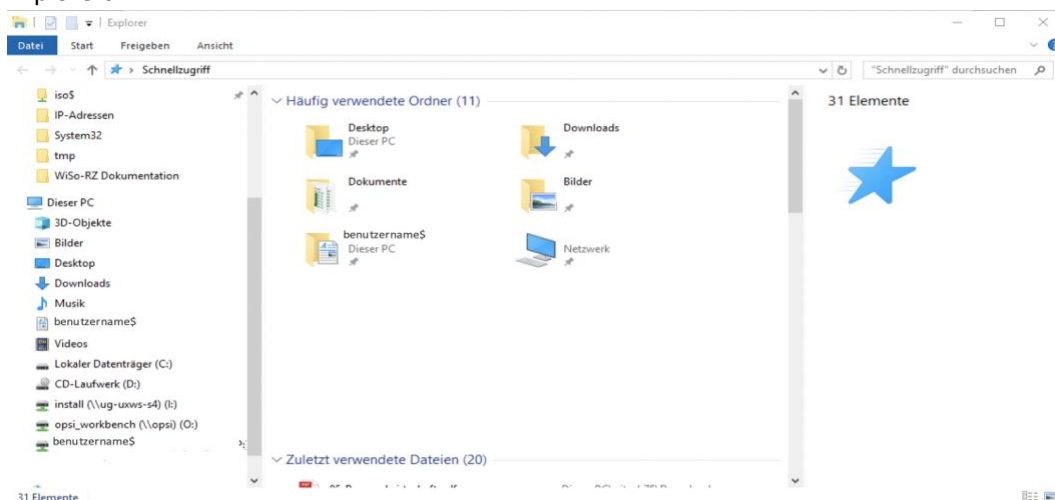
Explorer

Datei Start Freigeben Ansicht

Schnellzugriff

"Schnellzugriff" durchsuchen

iso$
IP-Adressen
System32
tmp
WiSo-RZ Dokumentation
Dieser PC
3D-Objekte
Bilder
Desktop
Downloads
Musik
benutzername$
Videos
Lokaler Datenträger (C:)
CD-Laufwerk (D:)
install (\\ug-uxws-s4) (I:)
opsi_workbench (\\opsi) (O:)
benutzername$

Häufig verwendete Ordner (11)

Desktop
Dieser PC

Downloads

Dokumente

Bilder

benutzername$
Dieser PC

Netzwerk

Zuletzt verwendete Dateien (20)

31 Elemente

31 Elemente